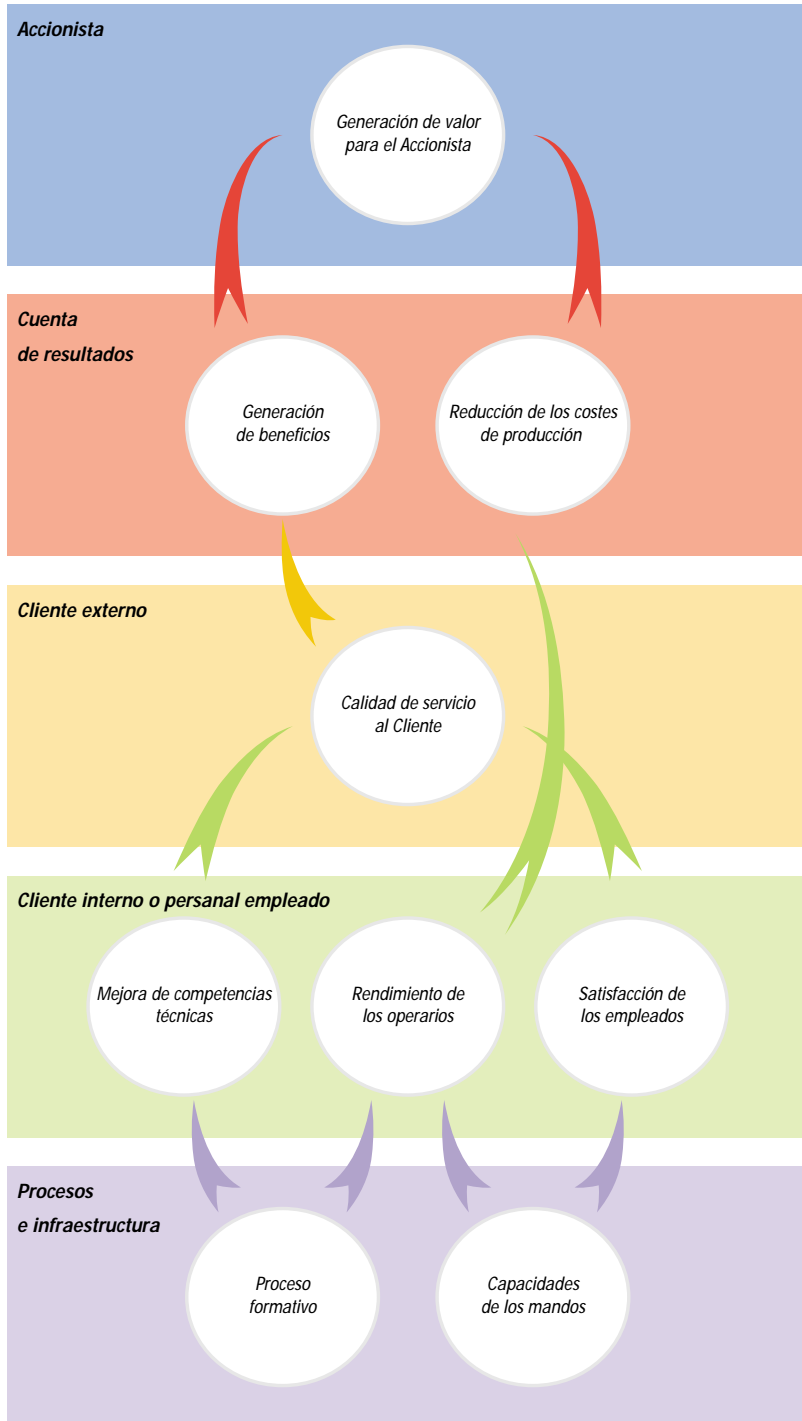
Accionista

Generación de valor para el Accionista

Cuenta de resultados

Generación de beneficios

Reducción de los costes de producción

Cliente externo

Calidad de servicio al Cliente

Cliente interno o personal empleado

Mejora de competencias técnicas

Rendimiento de los operarios

Satisfacción de los empleados

Procesos e infraestructura

Proceso formativo

Capacidades de los mandos